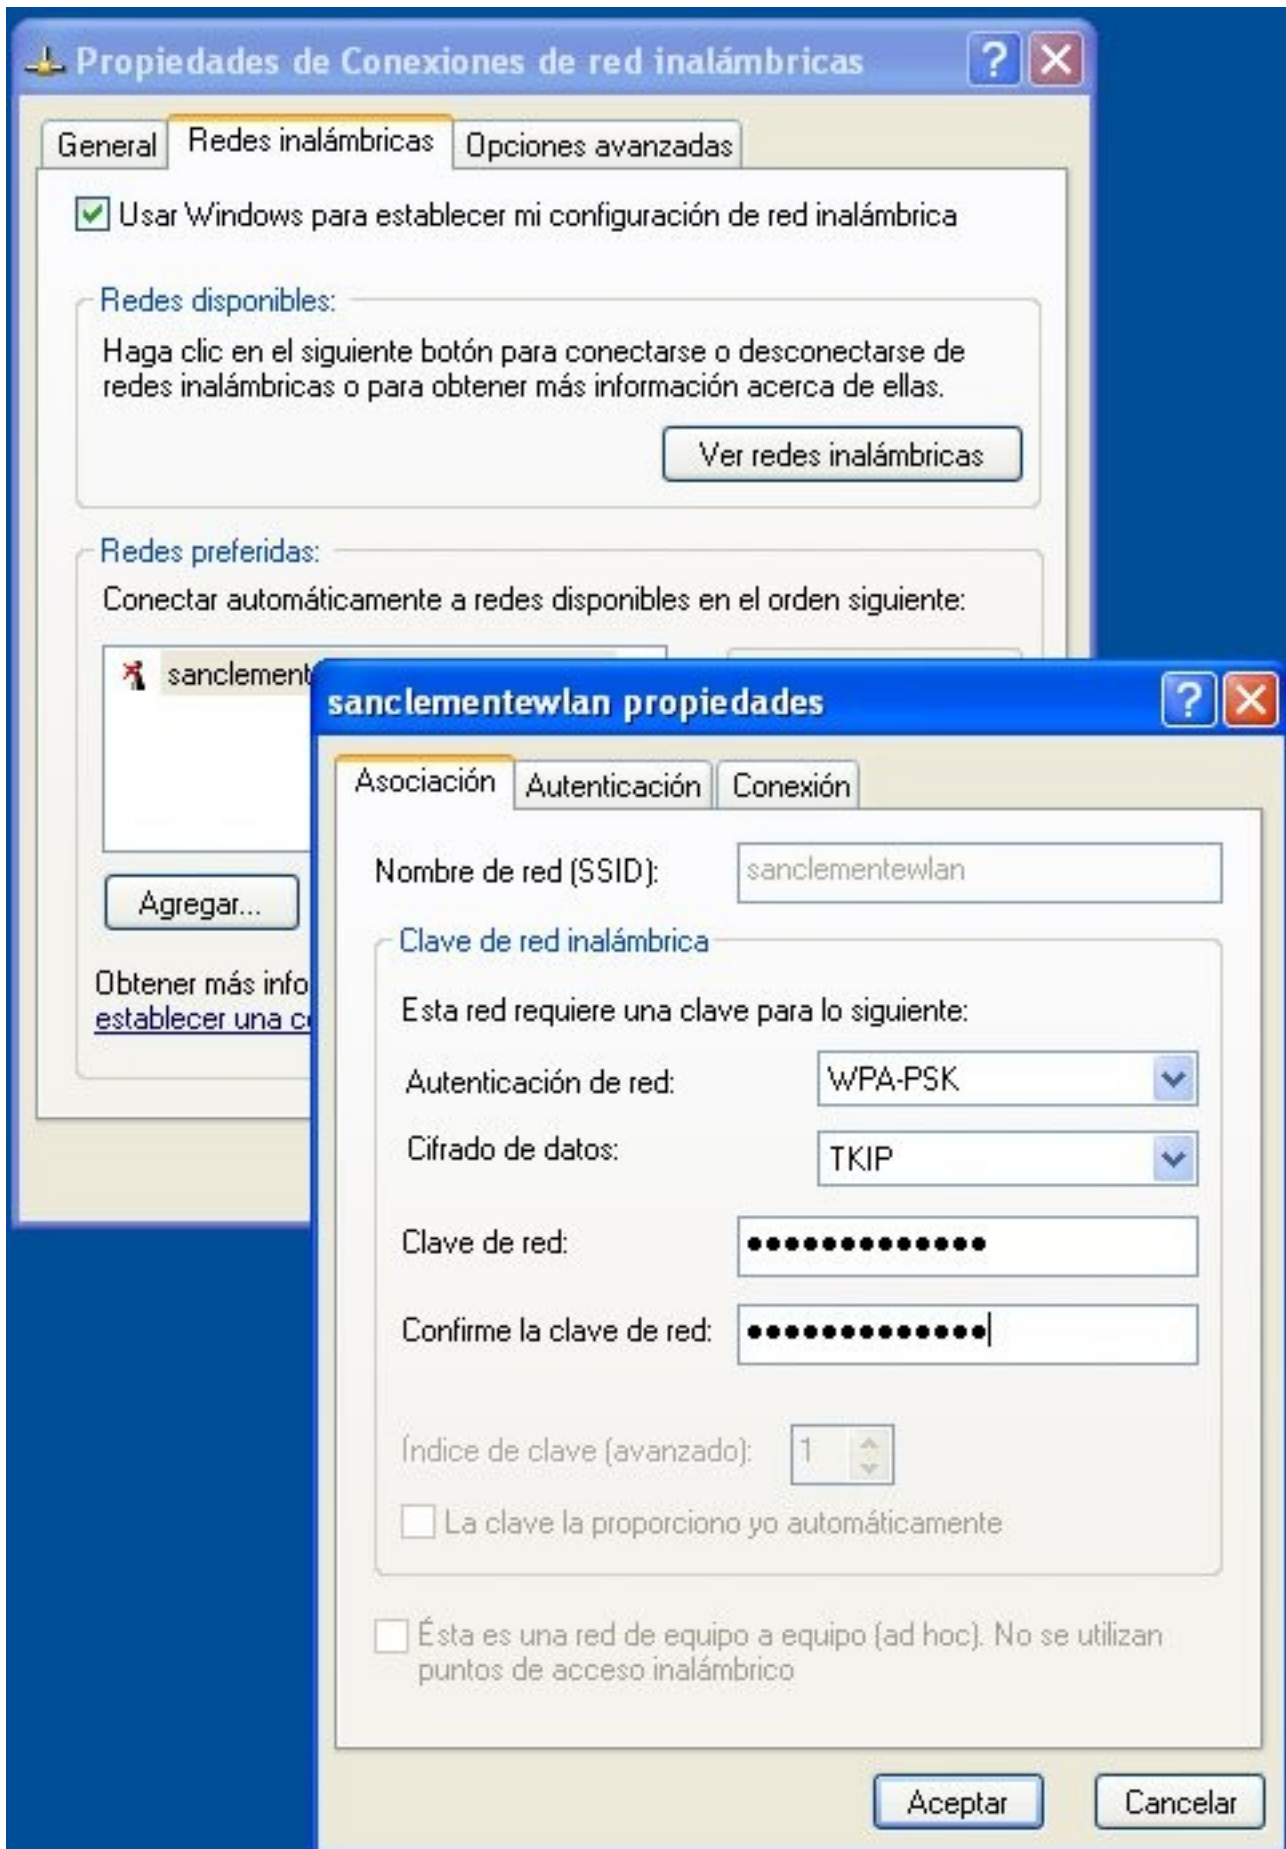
Propiedades de Conexiones de red inalámbricas

General | Redes inalámbricas | Opciones avanzadas

Usar Windows para establecer mi configuración de red inalámbrica

Redes disponibles:

Haga clic en el siguiente botón para conectarse o desconectarse de redes inalámbricas o para obtener más información acerca de ellas.

Ver redes inalámbricas

Redes preferidas:

Conectar automáticamente a redes disponibles en el orden siguiente:

sanclement

Agregar...

Obtener más info
establecer una c

sanclementewlan propiedades

Asociación | Autenticación | Conexión

Nombre de red (SSID): sanclementewlan

Clave de red inalámbrica

Esta red requiere una clave para lo siguiente:

Autenticación de red: WPA-PSK

Cifrado de datos: TKIP

Clave de red: •••••••••••••

Confirme la clave de red: •••••••••••••

Índice de clave (avanzado): 1

La clave la proporciono yo automáticamente

Ésta es una red de equipo a equipo (ad hoc). No se utilizan puntos de acceso inalámbrico

Aceptar | Cancelar